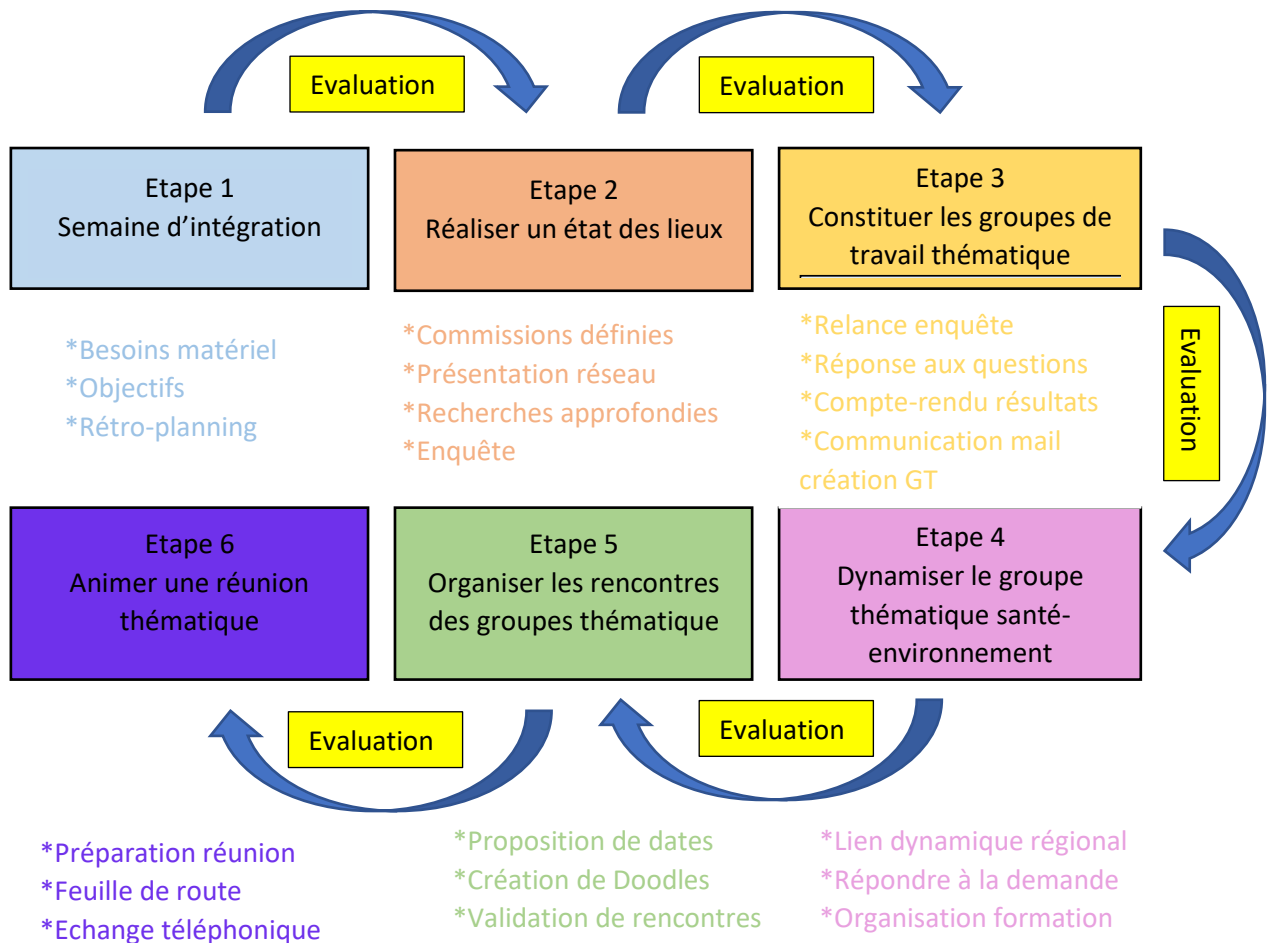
Evaluation

Evaluation

Etape 1
Semaine d'intégration

Etape 2
Réaliser un état des lieux

Etape 3
Constituer les groupes de travail thématique

*Besoins matériel
*Objectifs
*Rétro-planning

*Commissions définies
*Présentation réseau
*Recherches approfondies
*Enquête

*Relance enquête
*Réponse aux questions
*Compte-rendu résultats
*Communication mail création GT

Evaluation

Etape 6
Animer une réunion thématique

Etape 5
Organiser les rencontres des groupes thématique

Etape 4
Dynamiser le groupe thématique santé-environnement

Evaluation

Evaluation

*Préparation réunion
*Feuille de route
*Echange téléphonique

*Proposition de dates
*Création de Doodles
*Validation de rencontres

*Lien dynamique régional
*Répondre à la demande
*Organisation formation